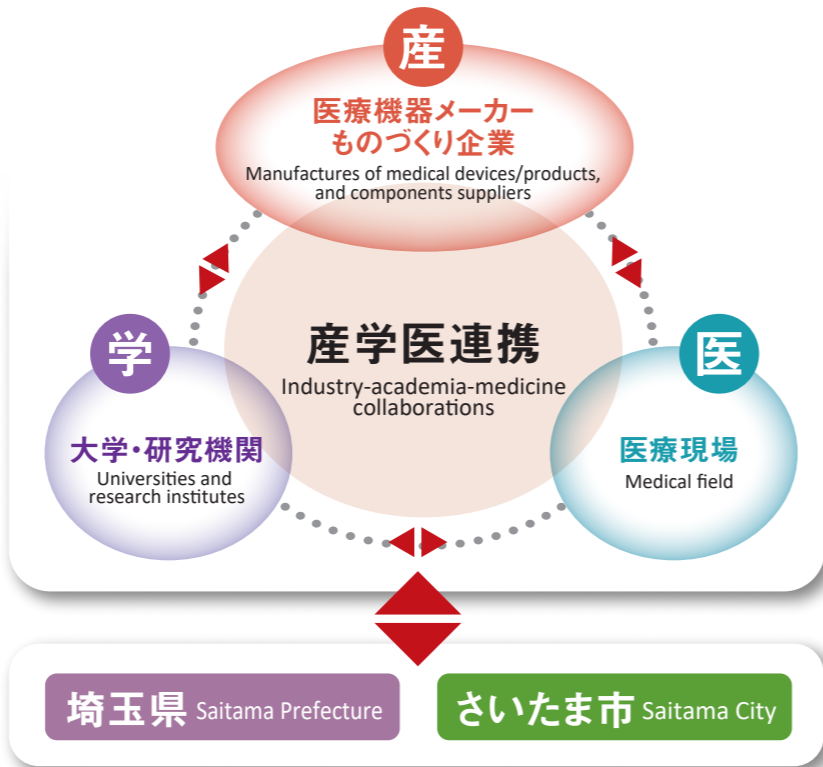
産

医療機器メーカー
ものづくり企業
Manufactures of medical devices/products, and components suppliers

産学医連携
Industry-academia-medicine collaborations

学

大学・研究機関
Universities and research institutes

医

医療現場
Medical field

埼玉県 Saitama Prefecture

さいたま市 Saitama City